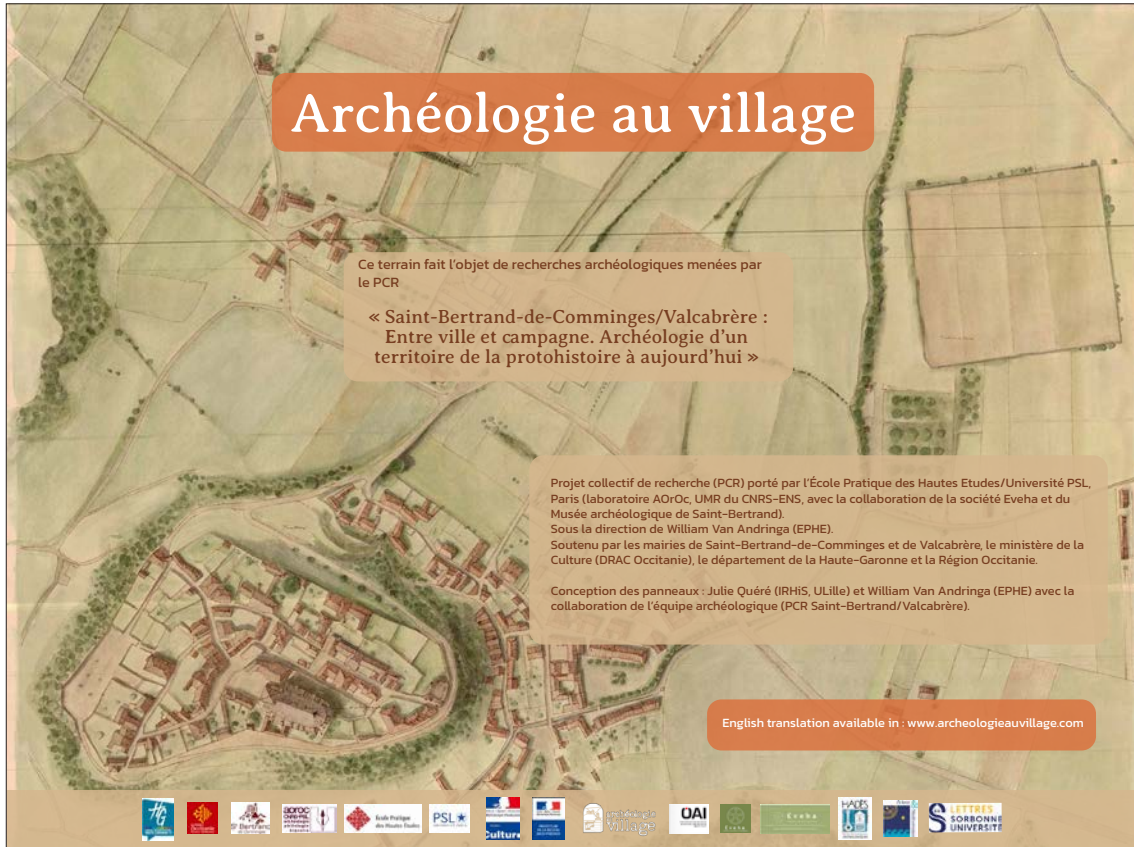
Archéologie au village

Ce terrain fait l'objet de recherches archéologiques menées par le PCR

« Saint-Bertrand-de-Comminges/Valcabrère : Entre ville et campagne. Archéologie d'un territoire de la protohistoire à aujourd'hui »

Projet collectif de recherche (PCR) porté par l'École Pratique des Hautes Etudes/Université PSL, Paris (laboratoire AOrOc, UMR du CNRS-ENS, avec la collaboration de la société Eveha et du Musée archéologique de Saint-Bertrand).
Sous la direction de William Van Andringa (EPHE).
Soutenu par les mairies de Saint-Bertrand-de-Comminges et de Valcabrère, le ministère de la Culture (DRAC Occitanie), le département de la Haute-Garonne et la Région Occitanie.

Conception des panneaux : Julie Quéré (IRHiS, ULille) et William Van Andringa (EPHE) avec la collaboration de l'équipe archéologique (PCR Saint-Bertrand/Valcabrère).

English translation available in : www.archeologieauvillage.com

HG Occitanie St Bertrand de Comminges aoroc École Pratique des Hautes Études PSL Culture Archéologie au Village OAI Eveha HADÈS LETTRES SORBONNE UNIVERSITÉ